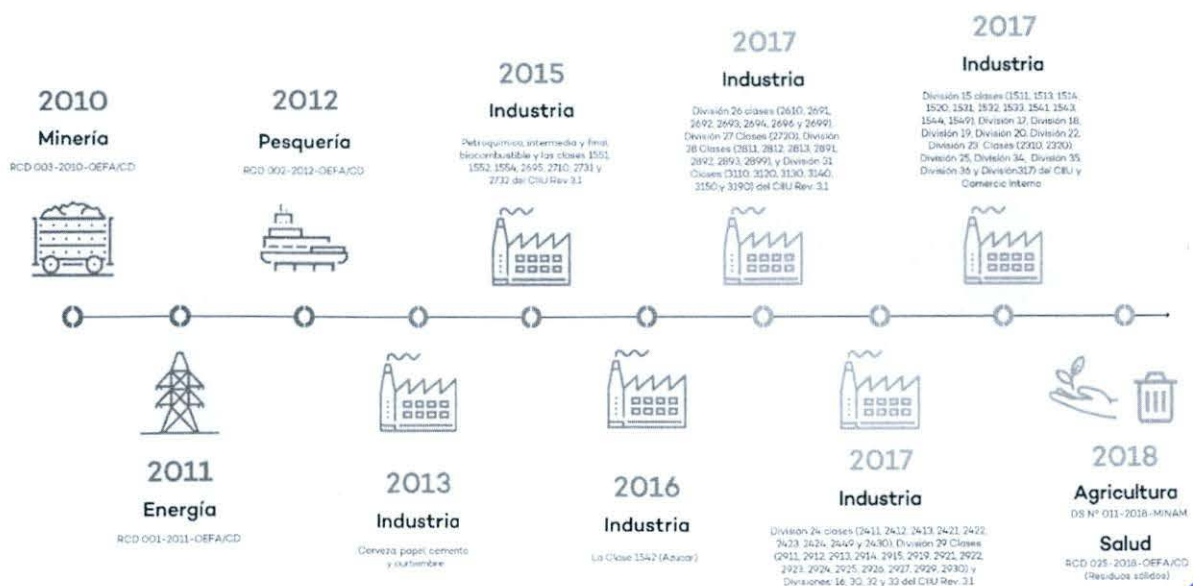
2010
Minería
RCD 003-2010-OEFA/CD

2012
Pesquería
RCD 002-2012-OEFA/CD

2015
Industria
Petroquímica, intermedia y final, biocombustible y las clases 1551, 1552, 1554, 2695, 2710, 2731 y 2732 del CIIU Rev 3.1

2017
Industria
División 26 clases (2610, 2691, 2692, 2693, 2694, 2696 y 2699), División 27 Clases (2730), División 28 Clases (2811, 2812, 2813, 2891, 2892, 2893, 2899), y División 31 Clases (3110, 3120, 3130, 3140, 3150 y 3190) del CIIU Rev 3.1

2017
Industria
División 15 clases (1511, 1513, 1514, 1520, 1531, 1532, 1533, 1541, 1543, 1544, 1549), División 17, División 18, División 19, División 20, División 22, División 23 Clases (2310, 2320), División 25, División 34, División 35, División 36 y División317) del CIIU y Comercio Interno

2011
Energía
RCD 001-2011-OEFA/CD

2013
Industria
Cerveza, papel, cemento y curtiembre

2016
Industria
La Clase 1542 (Azúcar)

2017
Industria
División 24 clases (2411, 2412, 2413, 2421, 2422, 2423, 2424, 2429 y 2430), División 29 Clases (2911, 2912, 2913, 2914, 2915, 2919, 2921, 2922, 2923, 2924, 2925, 2926, 2927, 2929, 2930) y Divisiones 16, 30, 32 y 33 del CIIU Rev 3.1

2018
Agricultura
DS Nº 011-2018-MINAM
Salud
RCD 023-2018-OEFA/CD
(Residuos sólidos)